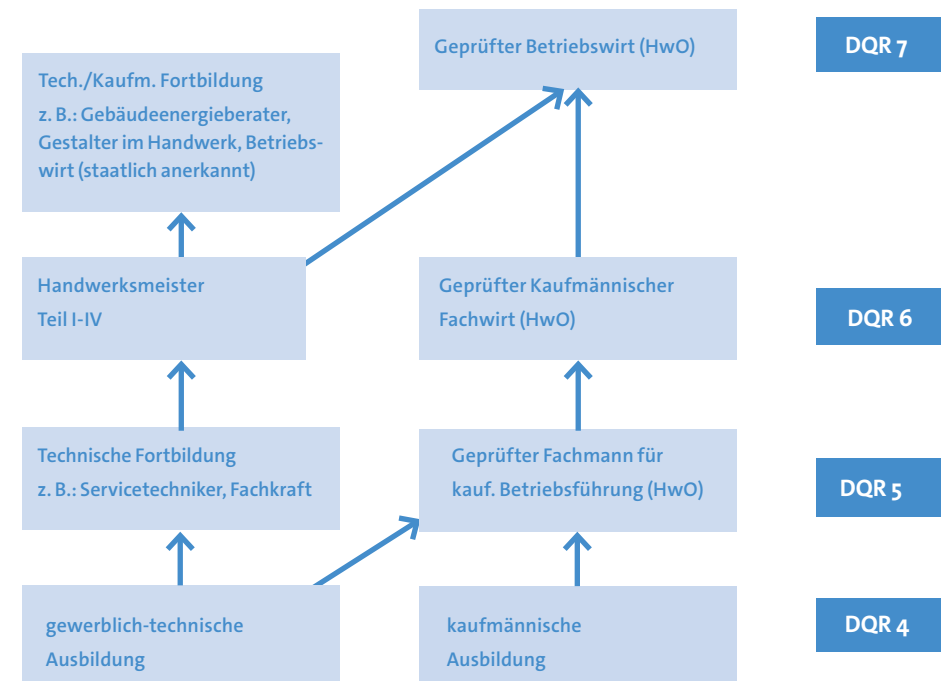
Geprüfter Betriebswirt (HwO)

DQR 7

Tech./Kaufm. Fortbildung
z. B.: Gebäudeenergieberater, Gestalter im Handwerk, Betriebswirt (staatlich anerkannt)

Handwerksmeister
Teil I-IV

Geprüfter Kaufmännischer Fachwirt (HwO)

DQR 6

Technische Fortbildung
z. B.: Servicetechniker, Fachkraft

Geprüfter Fachmann für kauf. Betriebsführung (HwO)

DQR 5

gewerblich-technische Ausbildung

kaufmännische Ausbildung

DQR 4